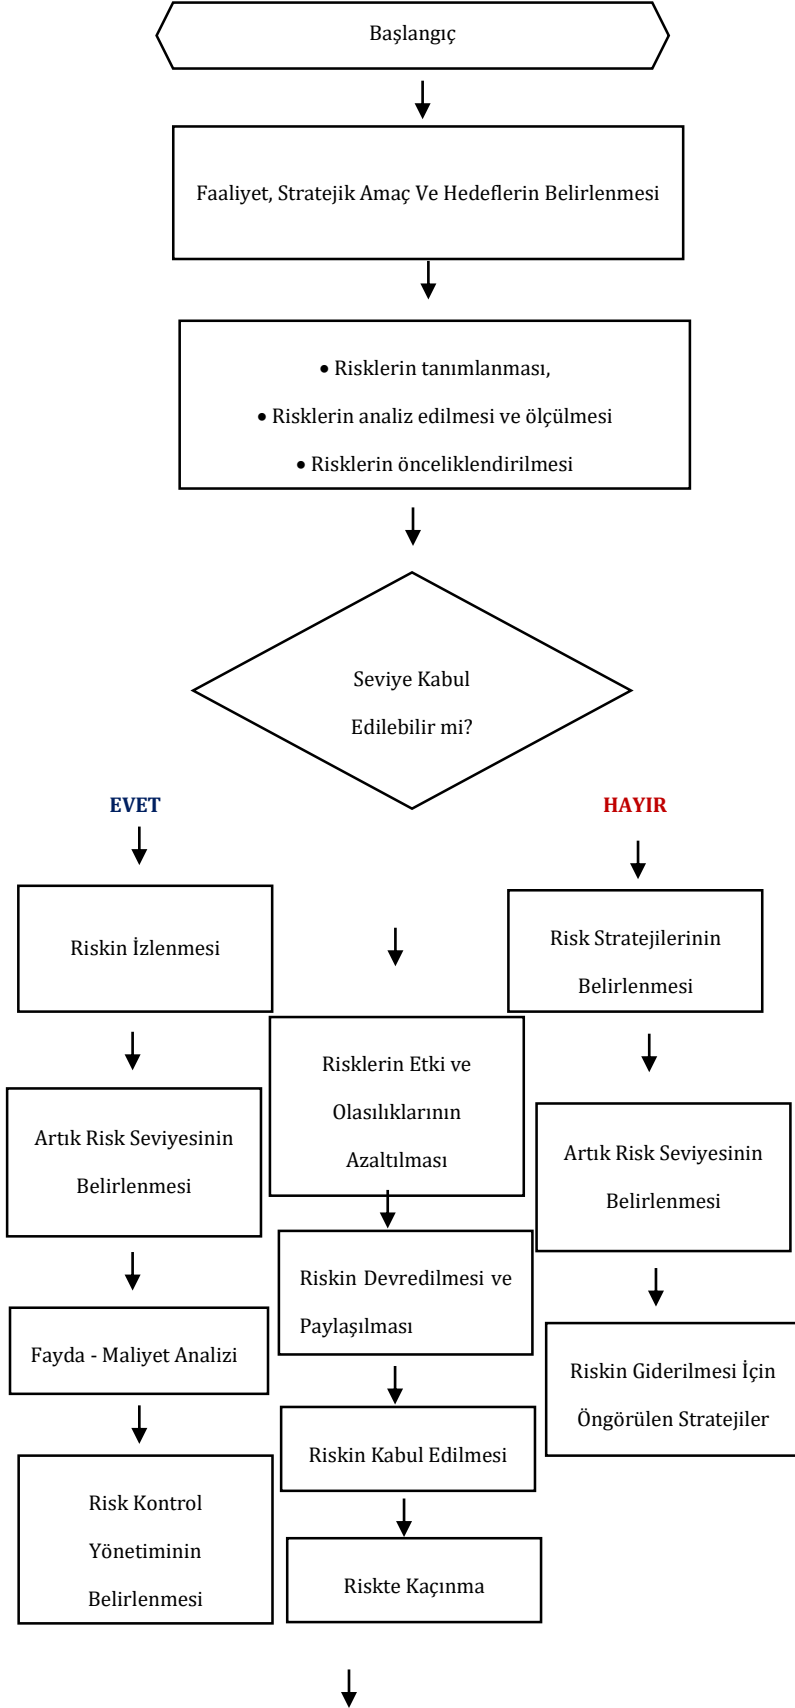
Başlangıç

Faaliyet, Stratejik Amaç Ve Hedeflerin Belirlenmesi

• Risklerin tanımlanması,
• Risklerin analiz edilmesi ve ölçülmesi
• Risklerin önceliklendirilmesi

Seviye Kabul Edilebilir mi?

EVET

HAYIR

Riskin İzlenmesi

Risk Stratejilerinin Belirlenmesi

Risklerin Etki ve Olasılıklarının Azaltılması

Artık Risk Seviyesinin Belirlenmesi

Artık Risk Seviyesinin Belirlenmesi

Riskin Devredilmesi ve Paylaşılması

Fayda - Maliyet Analizi

Riskin Giderilmesi İçin Öngörülen Stratejiler

Riskin Kabul Edilmesi

Risk Kontrol Yönetiminin Belirlenmesi

Riskte Kaçınma